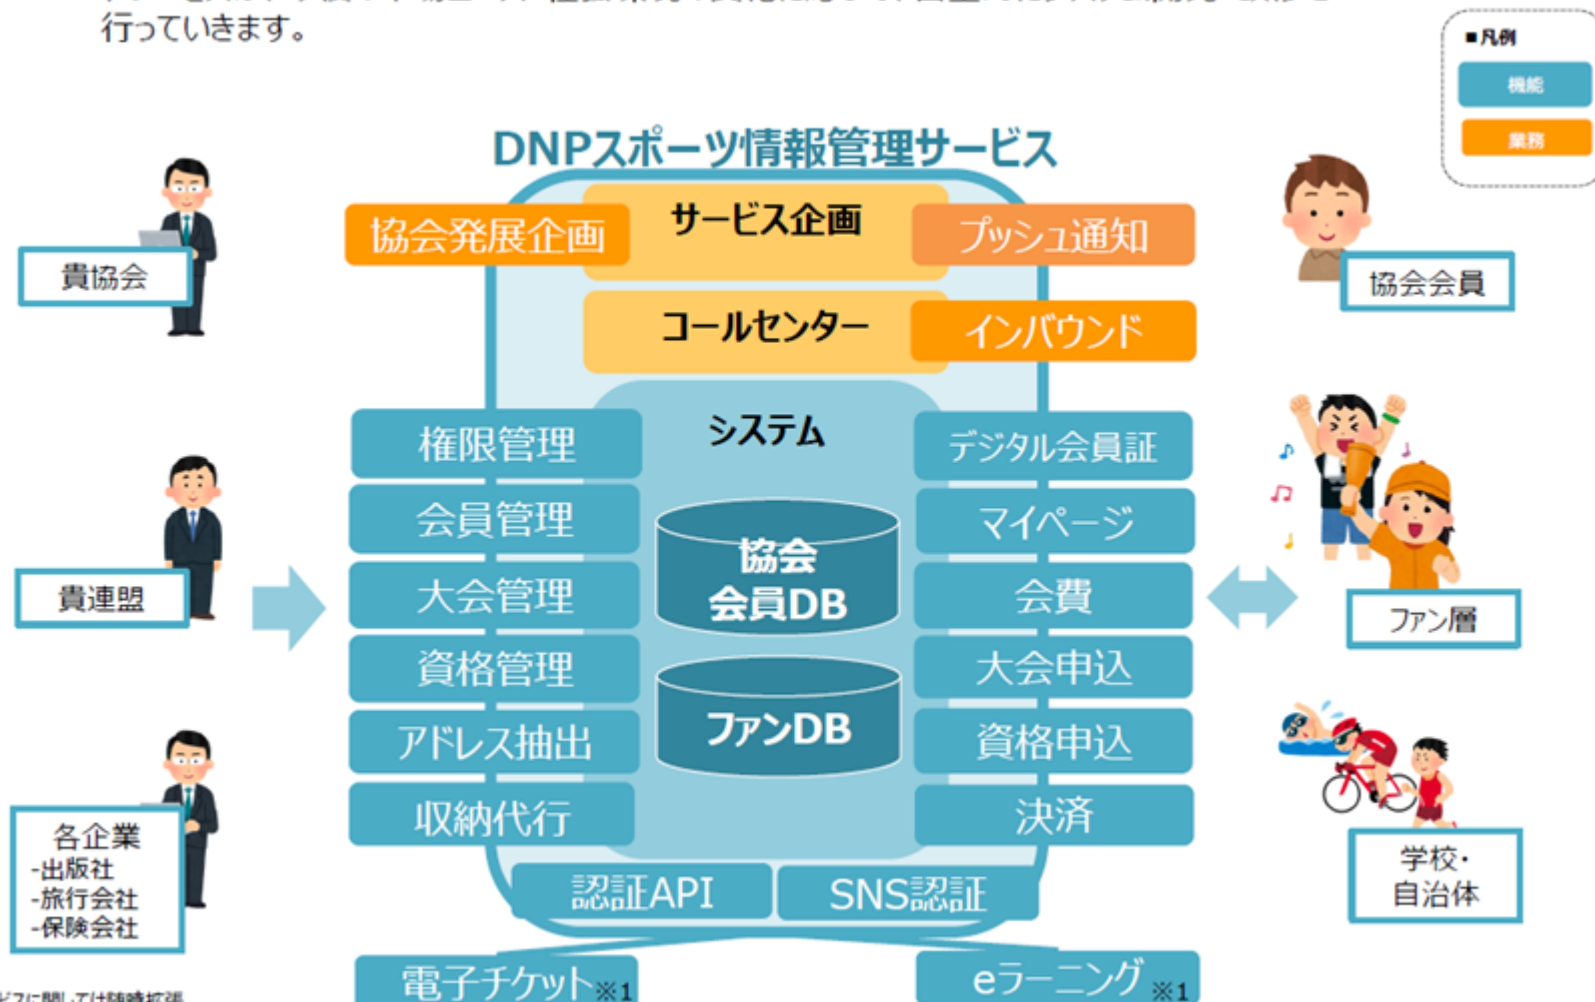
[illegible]
行っていきます。

■凡例
機能
業務

DNPスポーツ情報管理サービス

貴協会
貴連盟
各企業
-出版社
-旅行会社
-保険会社

協会発展企画
サービス企画
プッシュ通知
コールセンター
インバウンド

システム
権限管理
会員管理
大会管理
資格管理
アドレス抽出
収納代行
協会
会員DB
ファンDB
デジタル会員証
マイページ
会費
大会申込
資格申込
決済
認証API
SNS認証
電子チケット※1
eラーニング※1

協会会員
ファン層
学校・
自治体

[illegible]に関しては随時拡張